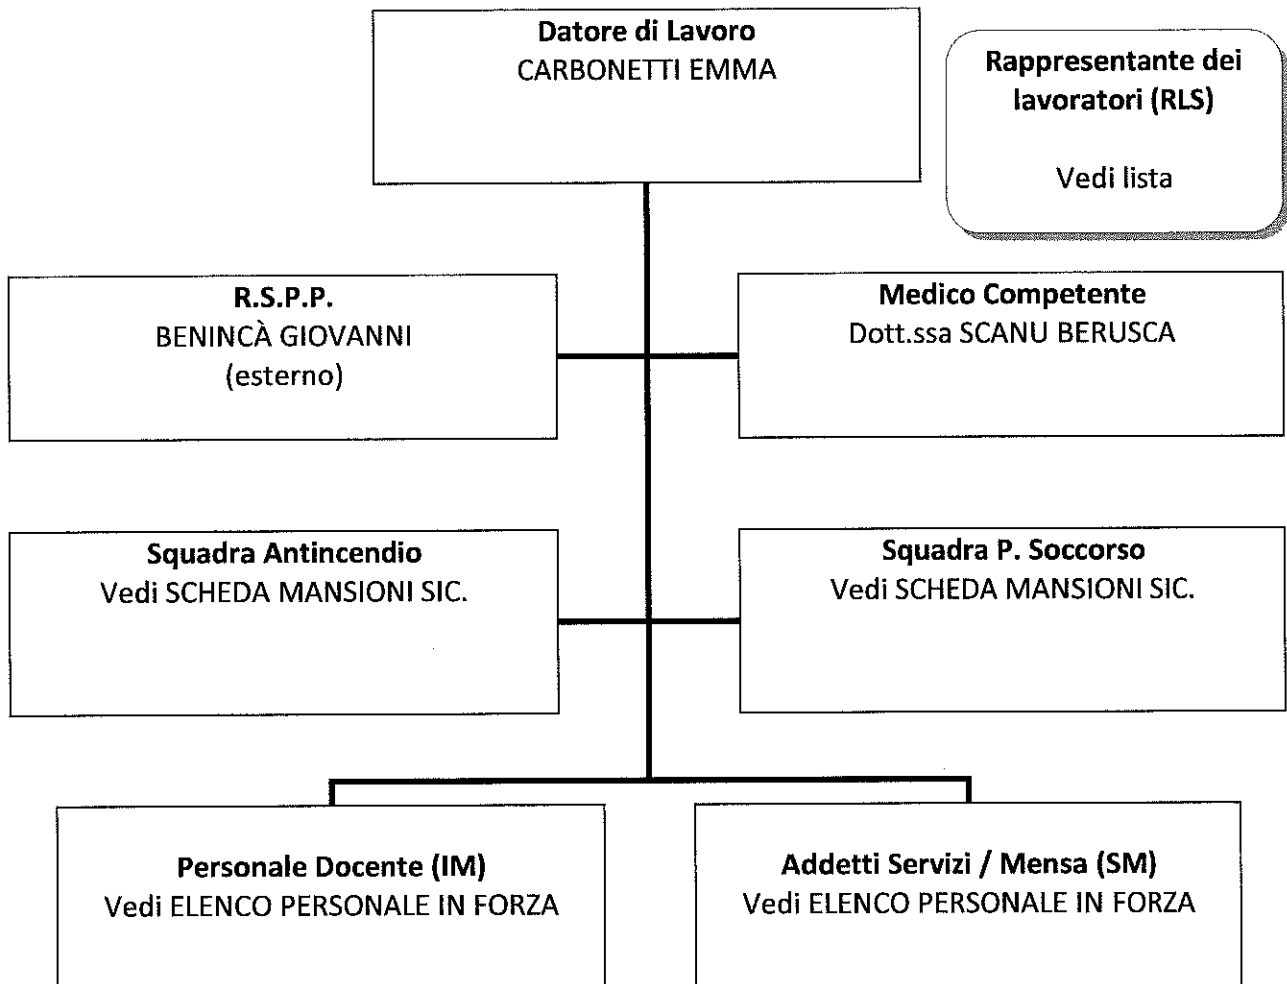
Datore di Lavoro
CARBONETTI EMMA

Rappresentante dei lavoratori (RLS)

Vedi lista

R.S.P.P.
BENINCÀ GIOVANNI
(esterno)

Medico Competente
Dott.ssa SCANU BERUSCA

Squadra Antincendio
Vedi SCHEDA MANSIONI SIC.

Squadra P. Soccorso
Vedi SCHEDA MANSIONI SIC.

Personale Docente (IM)
Vedi ELENCO PERSONALE IN FORZA

Addetti Servizi / Mensa (SM)
Vedi ELENCO PERSONALE IN FORZA